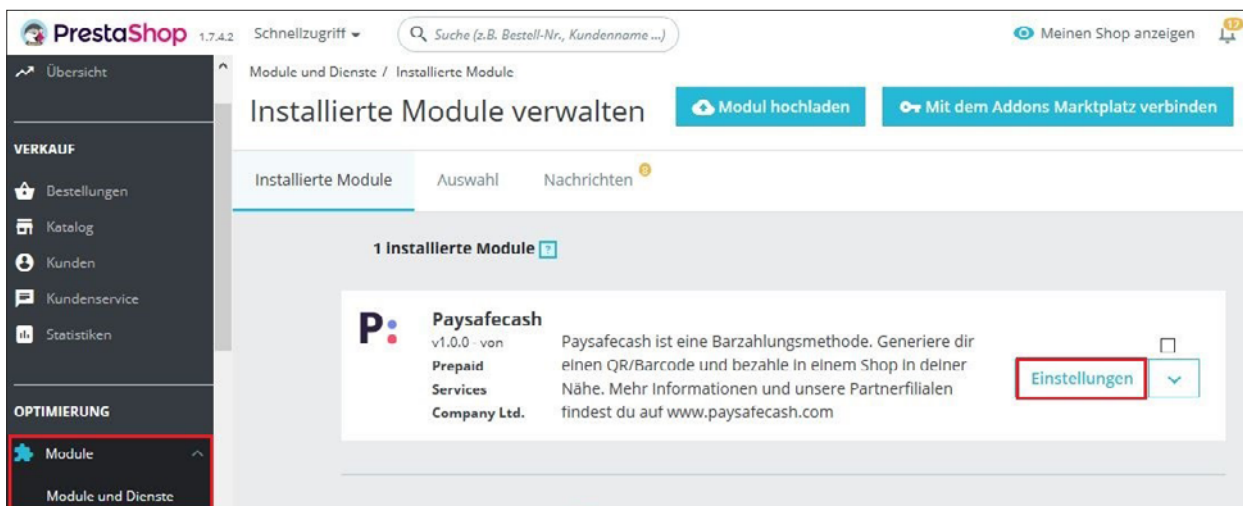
PrestaShop 1.7.4.2 Schnellzugriff Suche (z.B. Bestell-Nr., Kundenname ...) Meinen Shop anzeigen 17

Übersicht

VERKAUF

Bestellungen

Katalog

Kunden

Kundenservice

Statistiken

OPTIMIERUNG

Module

Module und Dienste

Module und Dienste / Installierte Module

Installierte Module verwalten

Modul hochladen

Mit dem Addons Marktplatz verbinden

Installierte Module

Auswahl

Nachrichten

1 Installierte Module ?

P:

Paysafecash

v1.0.0 · von Prepaid Services Company Ltd.

Paysafecash ist eine Barzahlungsmethode. Generiere dir einen QR/Barcode und bezahle in einem Shop in deiner Nähe. Mehr Informationen und unsere Partnerfilialen findest du auf www.paysafecash.com

Einstellungen